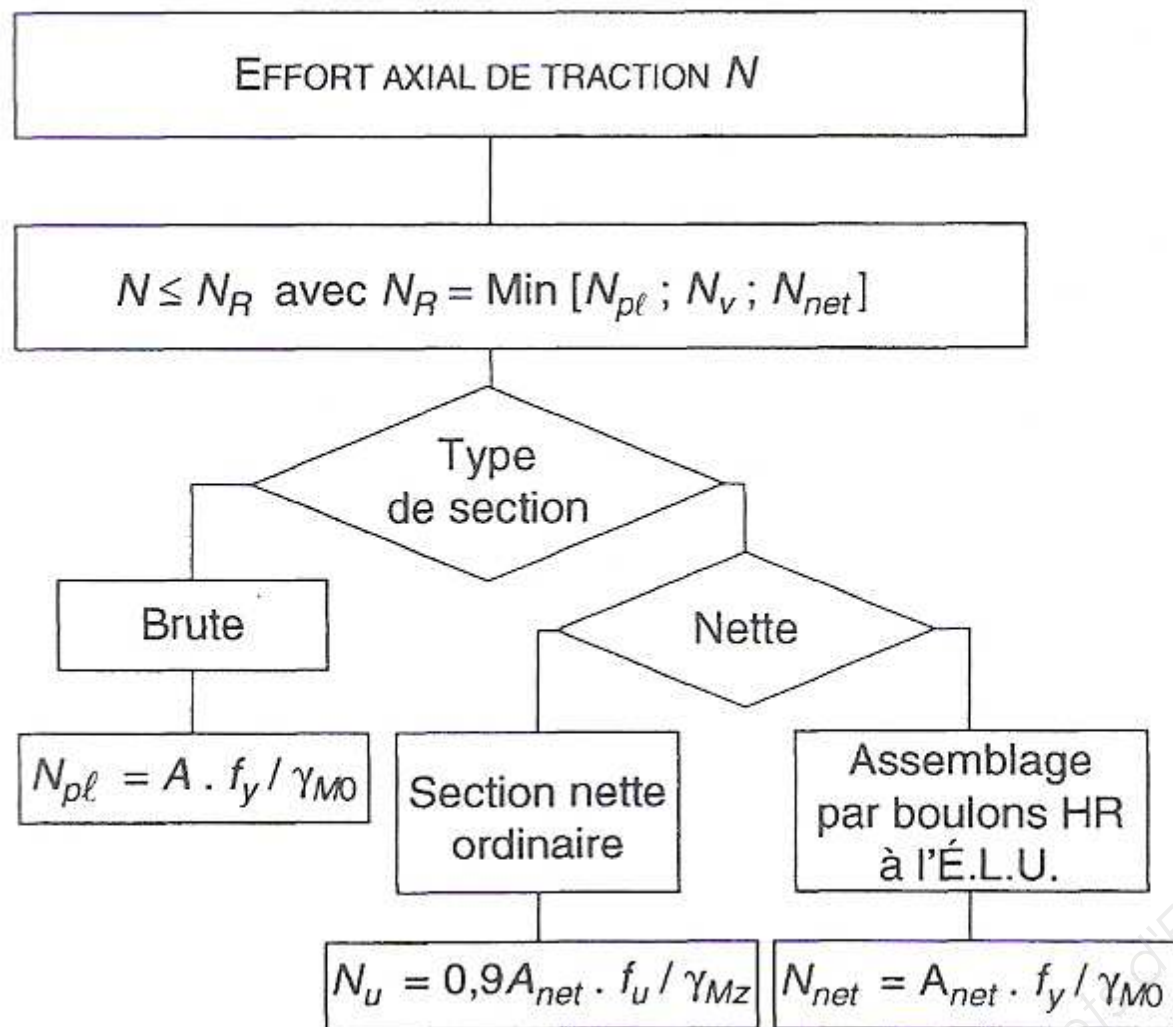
EFFORT AXIAL DE TRACTION $N$

$N \leq N_R$ avec $N_R = \text{Min}\,[N_{p\ell}\,;\,N_v\,;\,N_{net}]$

Type de section

Brute

Nette

$N_{p\ell} = A \,.\, f_y / \gamma_{M0}$

Section nette ordinaire

Assemblage par boulons HR à l'É.L.U.

$N_u = 0{,}9A_{net} \,.\, f_u / \gamma_{Mz}$

$N_{net} = A_{net} \,.\, f_y / \gamma_{M0}$